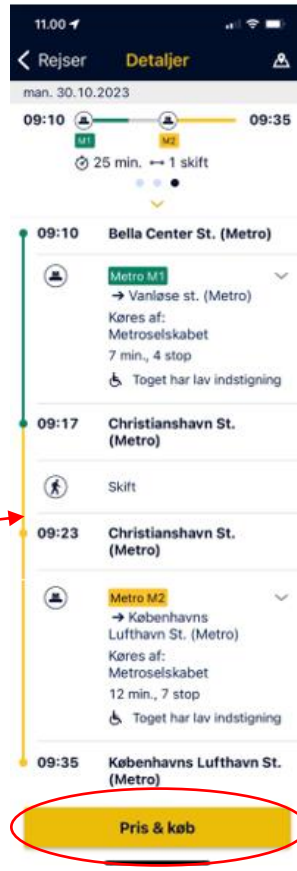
11.00

Rejser Detaljer

man. 30.10.2023

09:10 M1 M2 09:35

25 min. 1 skift

09:10 Bella Center St. (Metro)

Metro M1
→ Vanløse st. (Metro)
Køres af:
Metroselskabet
7 min., 4 stop
Toget har lav indstigning

09:17 Christianshavn St. (Metro)

Skift

09:23 Christianshavn St. (Metro)

Metro M2
→ Københavns Lufthavn St. (Metro)
Køres af:
Metroselskabet
12 min., 7 stop
Toget har lav indstigning

09:35 Københavns Lufthavn St. (Metro)

Pris & køb